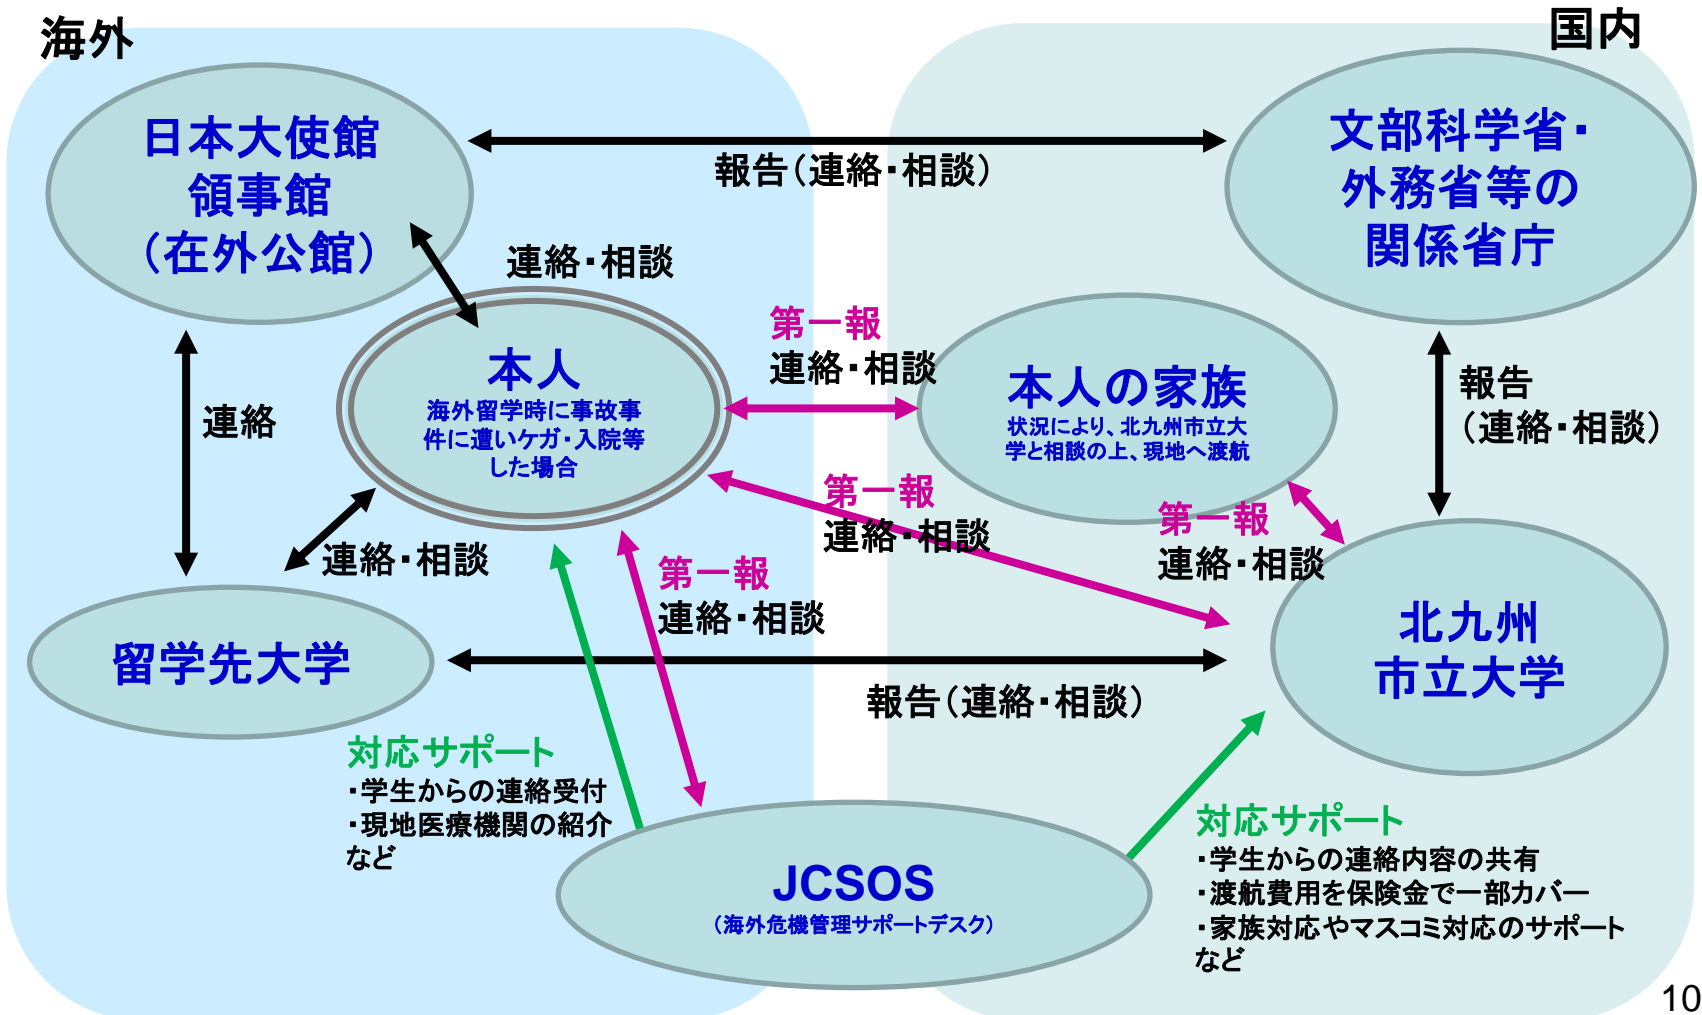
海外

国内

日本大使館
領事館
（在外公館）

報告（連絡・相談）

文部科学省・
外務省等の
関係省庁

連絡・相談

連絡

本人
海外留学時に事故事件に遭いケガ・入院等した場合

第一報
連絡・相談

本人の家族
状況により、北九州市立大学と相談の上、現地へ渡航

報告
（連絡・相談）

第一報
連絡・相談

第一報
連絡・相談

連絡・相談

第一報
連絡・相談

北九州
市立大学

留学先大学

報告（連絡・相談）

対応サポート
・学生からの連絡受付
・現地医療機関の紹介
など

JCSOS
（海外危機管理サポートデスク）

対応サポート
・学生からの連絡内容の共有
・渡航費用を保険金で一部カバー
・家族対応やマスコミ対応のサポート
など

10